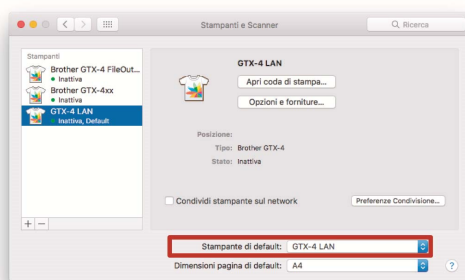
Stampanti e Scanner

Ricerca

Stampanti

Brother GTX-4 FileOut...
Inattiva

Brother GTX-4xx
Inattiva

GTX-4 LAN
Inattiva, Default

GTX-4 LAN

Apri coda di stampa...

Opzioni e forniture...

Posizione:

Tipo: Brother GTX-4

Stato: Inattiva

Condividi stampante sul network

Preferenze Condivisione...

+ −

Stampante di default: GTX-4 LAN

Dimensioni pagina di default: A4